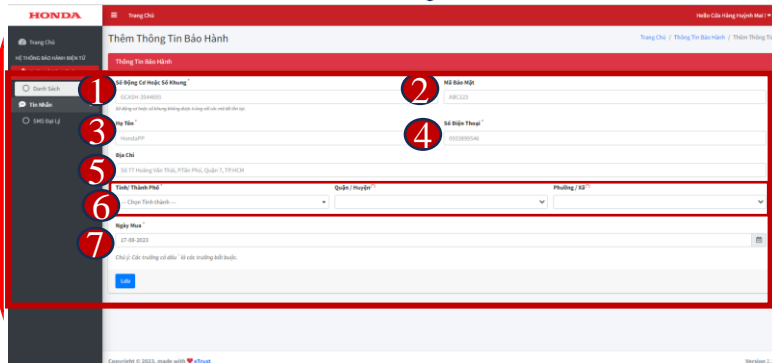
HONDA

Trang Chủ

Hiệu Cửa Hàng Huỳnh Mai

Trang Chủ

HỆ THỐNG BẢO HÀNH ĐIỆN TỬ

Danh Sách

Tin Nhắn

SMS Đại Lý

Thêm Thông Tin Bảo Hành

Trang Chủ / Thông Tin Bảo Hành / Thêm Thông Ti

Thông Tin Bảo Hành

1

Số Động Cơ Hoặc Số Khung *

GCKXH-3544000

Số động cơ hoặc số khung không được trùng với các mã đã cấp

2

Mã Bảo Mật

ABC123

3

Họ Tên *

HondaPP

4

Số Điện Thoại *

0933899546

5

Địa Chỉ

Số 77 Hoàng Văn Thái, P.Tân Phú, Quận 7, TP.HCM

Tỉnh/ Thành Phố *

6

-- Chọn Tỉnh thành --

Quận / Huyện *

Phường / Xã *

7

Ngày Mua *

27-09-2023

Chú ý: Các trường có dấu * là các trường bắt buộc.

Lưu

Copyright © 2023, made with ❤ eTrust

Version 1